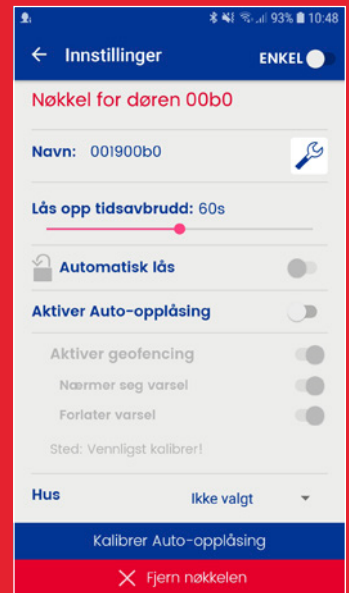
93% 10:48

← Innstillinger ENKEL

Nøkkel for døren 00b0

Navn: 001900b0

Lås opp tidsavbrudd: 60s

Automatisk lås

Aktiver Auto-opplåsing

Aktiver geofencing

Nærmer seg varsel

Forlater varsel

Sted: Vennligst kalibrer!

Hus Ikke valgt

Kalibrer Auto-opplåsing

✕ Fjern nøkkelen